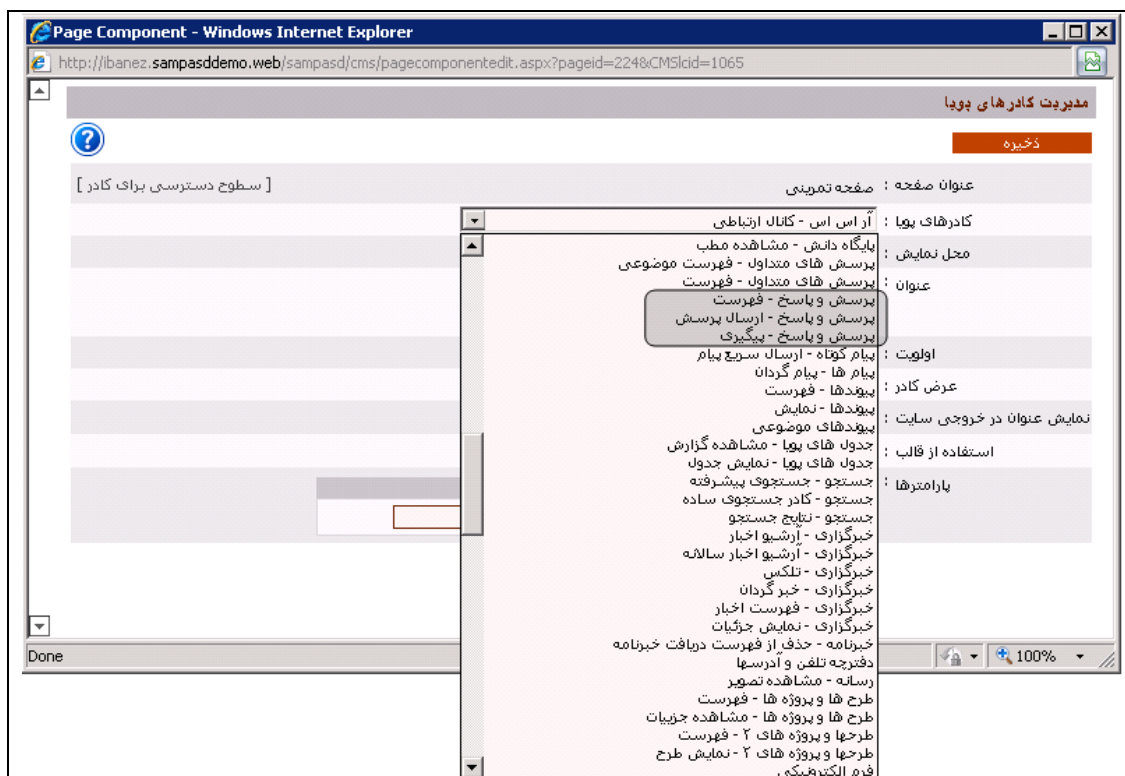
Page Component - Windows Internet Explorer

http://ibanez.sampasddemo.web/sampasd/cms/pagecomponentedit.aspx?pageid=224&CMSlcid=1065

مدیریت کادرهای پویا

ذخیره

عنوان صفحه : صفحه تمرینی

[ سطوح دسترسی برای کادر ]

کادرهای پویا : آر اس اس - کانال ارتباطی

محل نمایش :

عنوان :

اولویت :

عرض کادر :

نمایش عنوان در خروجی سایت :

استفاده از قالب :

پارامترها :

پایگاه دانش - مشاهده مطب
پرسش های متداول - فهرست موضوعی
پرسش های متداول - فهرست
پرسش و پاسخ - فهرست
پرسش و پاسخ - ارسال پرسش
پرسش و پاسخ - پیگیری
پیام کوتاه - ارسال سریع پیام
پیام ها - پیام گردان
پیوندها - فهرست
پیوندها - نمایش
پیوندهای موضوعی
جدول های پویا - مشاهده گزارش
جدول های پویا - نمایش جدول
جستجو - جستجوی پیشرفته
جستجو - کادر جستجوی ساده
جستجو - نتایج جستجو
خبرگزاری - آرشیو اخبار
خبرگزاری - آرشیو اخبار سالانه
خبرگزاری - تلکس
خبرگزاری - خبر گردان
خبرگزاری - فهرست اخبار
خبرگزاری - نمایش جزئیات
خبرنامه - حذف از فهرست دریافت خبرنامه
دفترچه تلفن و آدرسها
رسانه - مشاهده تصویر
طرح ها و پروژه ها - فهرست
طرح ها و پروژه ها - مشاهده جزییات
طرحها و پروژه های ۲ - فهرست
طرحها و پروژه های ۲ - نمایش طرح
فرم الکترونیکی

Done

100%